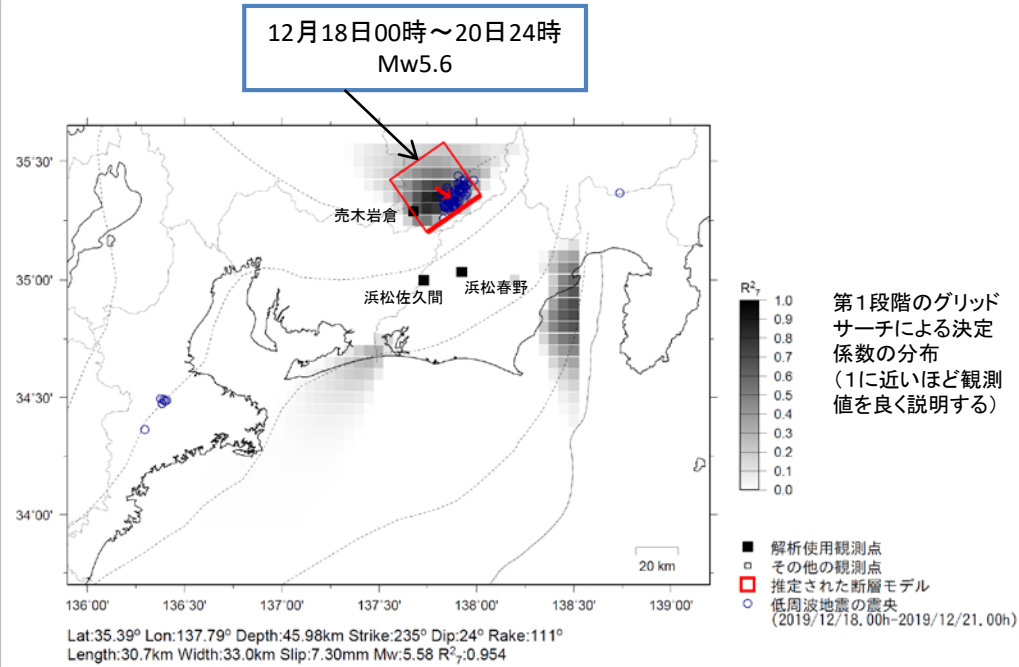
12月18日00時〜20日24時
Mw5.6

35°30'
35°00'
34°30'
34°00'

売木岩倉
浜松佐久間
浜松春野

20 km

136°00'
136°30'
137°00'
137°30'
138°00'
138°30'
139°00'

$R^2_7$
1.0
0.9
0.8
0.7
0.6
0.5
0.4
0.3
0.2
0.1
0.0

第1段階のグリッドサーチによる決定係数の分布
（1に近いほど観測値を良く説明する）

解析使用観測点
その他の観測点
推定された断層モデル
低周波地震の震央
(2019/12/18.00h-2019/12/21.00h)

Lat:35.39° Lon:137.79° Depth:45.98km Strike:235° Dip:24° Rake:111°
Length:30.7km Width:33.0km Slip:7.30mm Mw:5.58 $R^2_7$:0.954